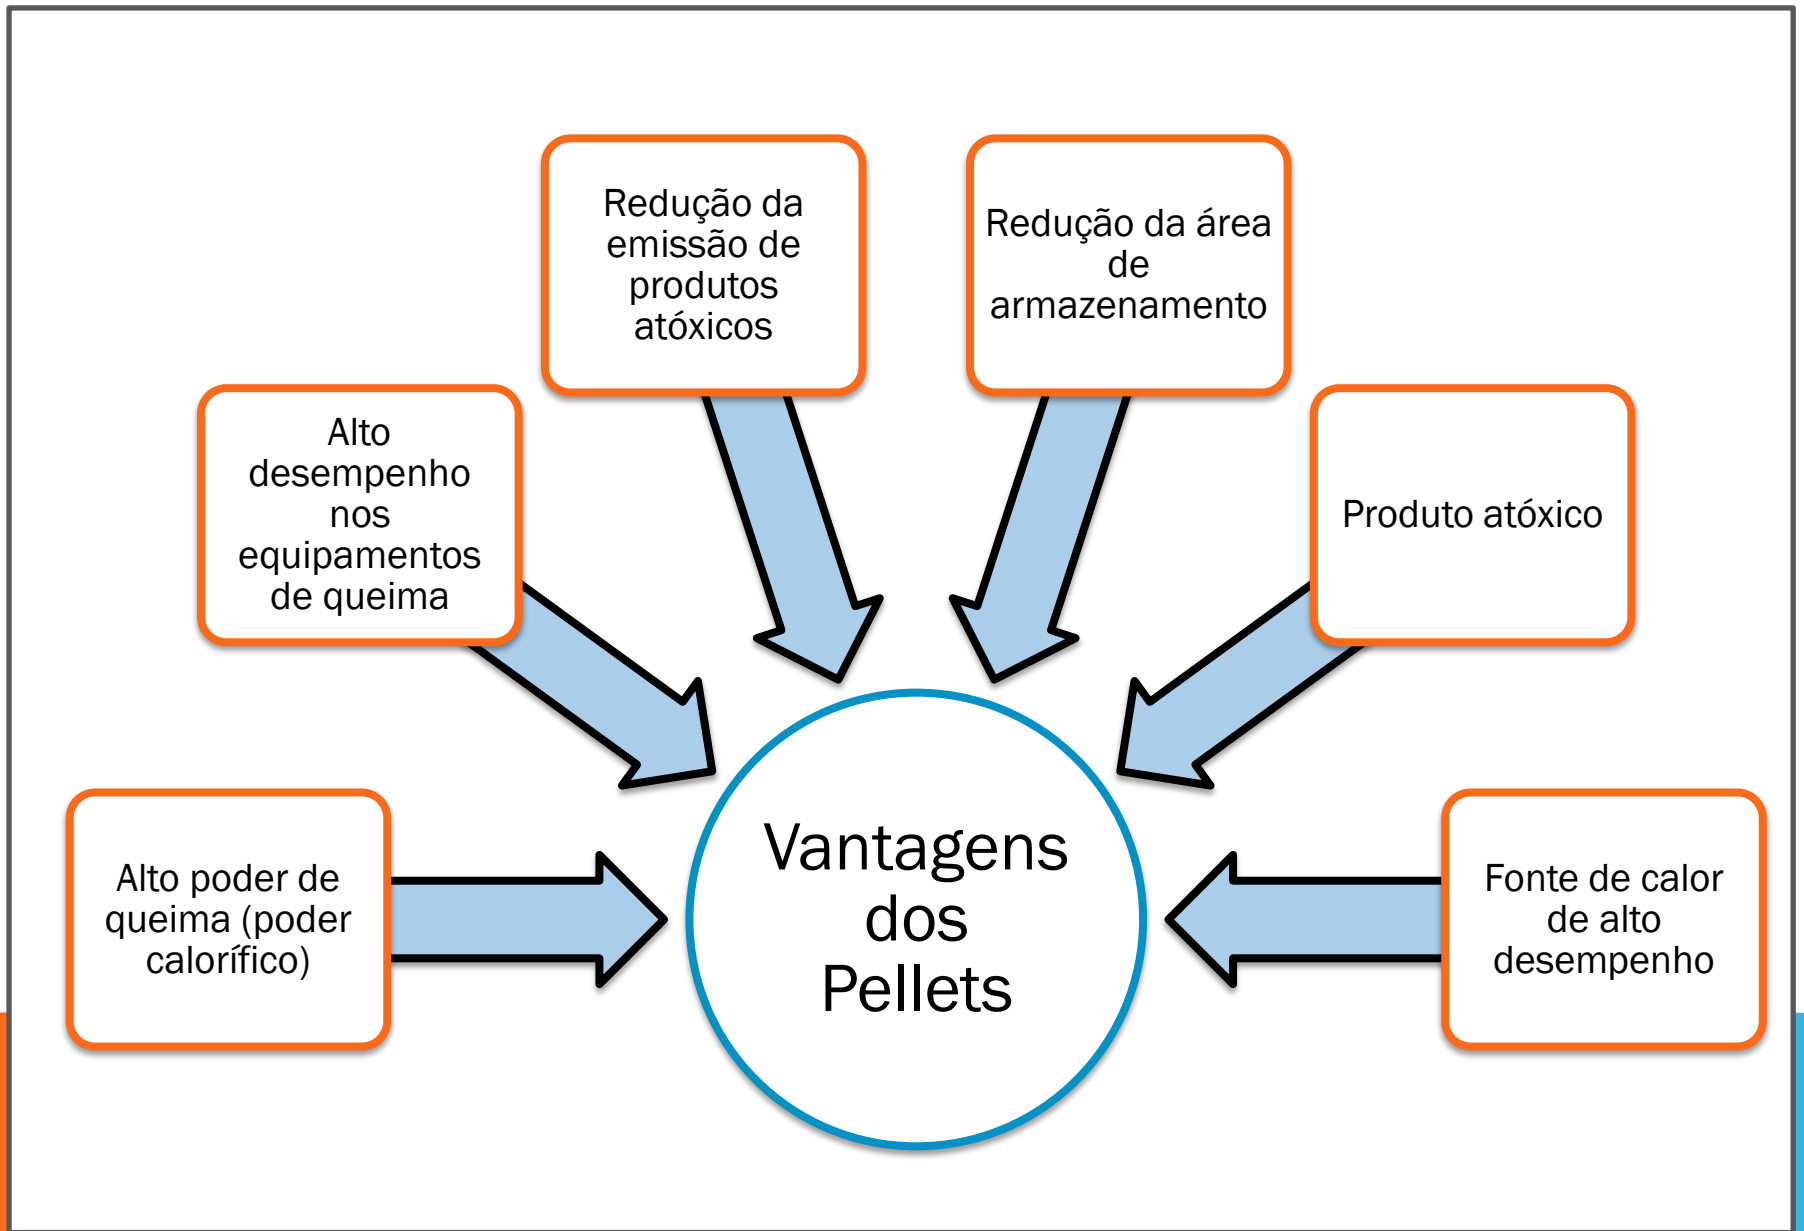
Redução da emissão de produtos atóxicos

Redução da área de armazenamento

Alto desempenho nos equipamentos de queima

Produto atóxico

Alto poder de queima (poder calorífico)

Vantagens dos Pellets

Fonte de calor de alto desempenho